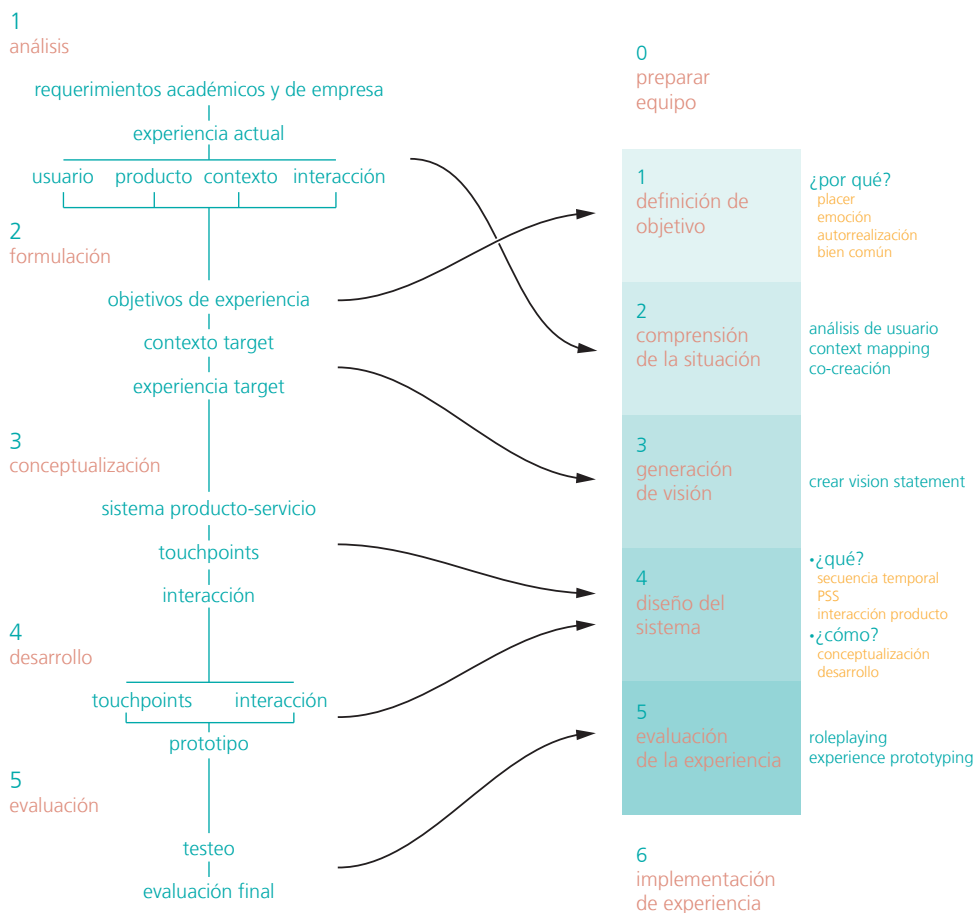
1
análisis

requerimientos académicos y de empresa

experiencia actual

usuario producto contexto interacción

2
formulación

objetivos de experiencia

contexto target

experiencia target

3
conceptualización

sistema producto-servicio

touchpoints

interacción

4
desarrollo

touchpoints interacción

prototipo

5
evaluación

testeo

evaluación final

0
preparar equipo

1
definición de objetivo

¿por qué?
placer
emoción
autorrealización
bien común

2
comprensión de la situación

análisis de usuario
context mapping
co-creación

3
generación de visión

crear vision statement

4
diseño del sistema

•¿qué?
secuencia temporal
PSS
interacción producto
•¿cómo?
conceptualización
desarrollo

5
evaluación de la experiencia

roleplaying
experience prototyping

6
implementación de experiencia